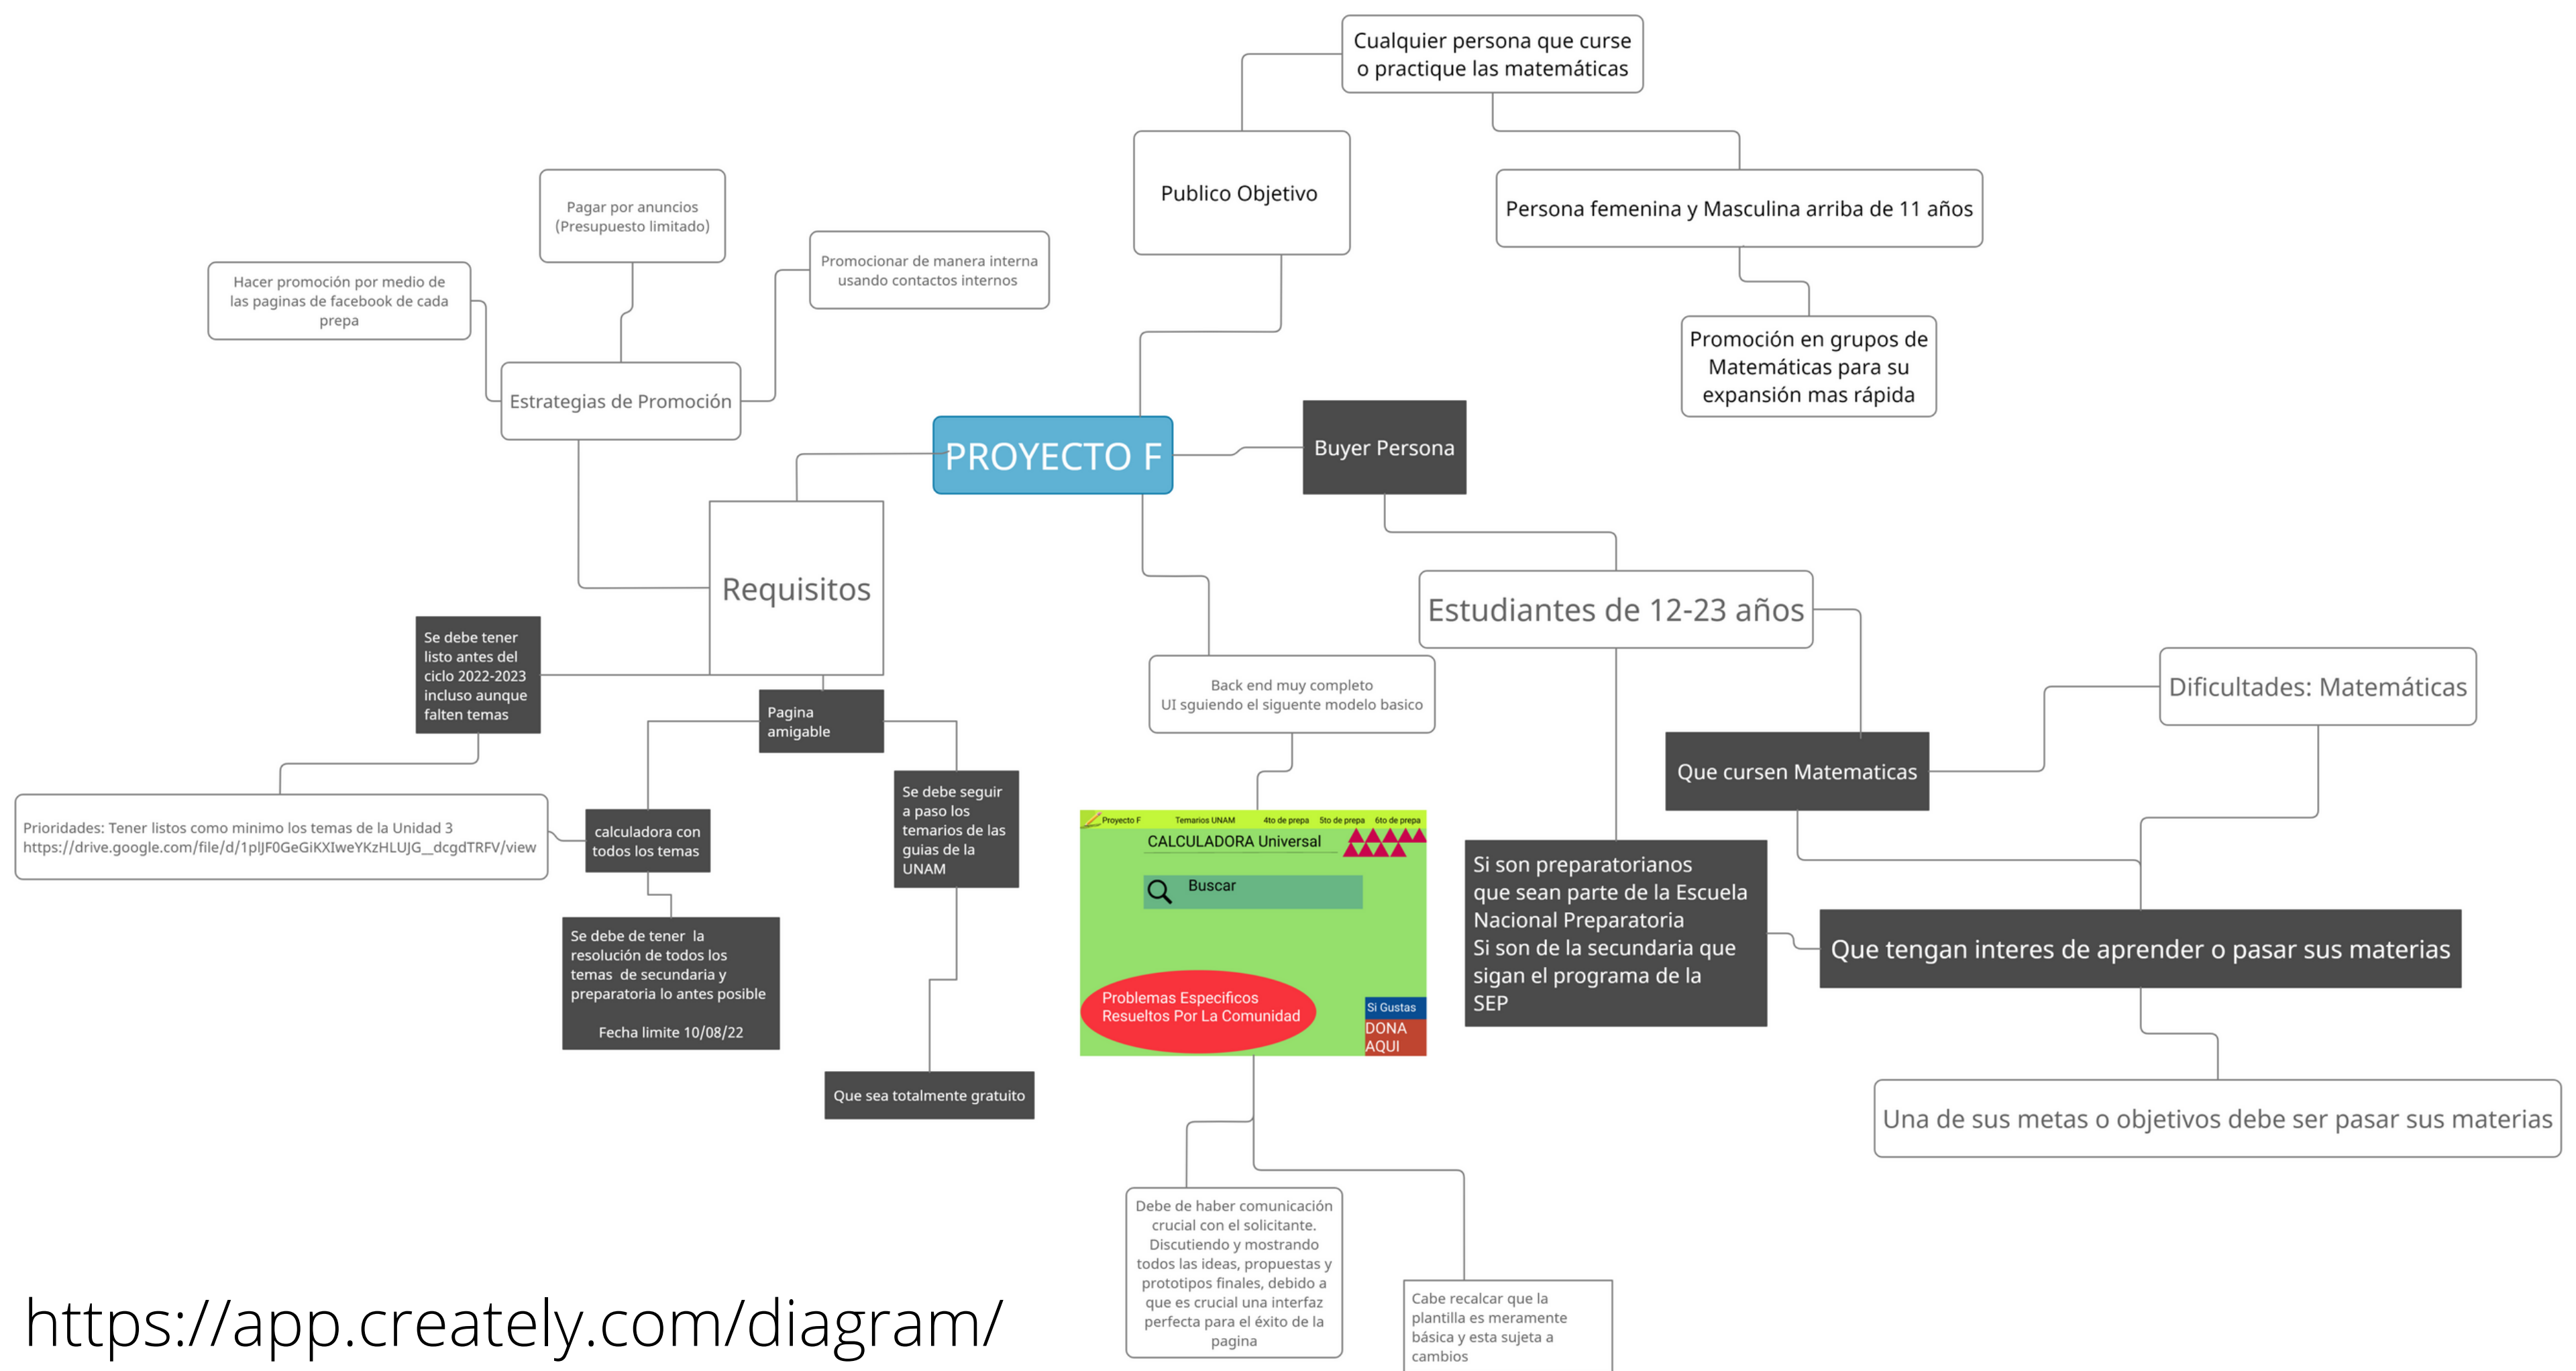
PROYECTO F

Publico Objetivo

Cualquier persona que curse o practique las matemáticas

Persona femenina y Masculina arriba de 11 años

Promoción en grupos de Matemáticas para su expansión mas rápida

Buyer Persona

Estudiantes de 12-23 años

Que cursen Matematicas

Dificultades: Matemáticas

Si son preparatorianos que sean parte de la Escuela Nacional Preparatoria
Si son de la secundaria que sigan el programa de la SEP

Que tengan interes de aprender o pasar sus materias

Una de sus metas o objetivos debe ser pasar sus materias

Estrategias de Promoción

Pagar por anuncios (Presupuesto limitado)

Hacer promoción por medio de las paginas de facebook de cada prepa

Promocionar de manera interna usando contactos internos

Requisitos

Se debe tener listo antes del ciclo 2022-2023 incluso aunque falten temas

Prioridades: Tener listos como minimo los temas de la Unidad 3
https://drive.google.com/file/d/1plJF0GeGiKXIweYKzHLUJG__dcgdTRFV/view

Pagina amigable

calculadora con todos los temas

Se debe de tener la resolución de todos los temas de secundaria y preparatoria lo antes posible

Fecha limite 10/08/22

Se debe seguir a paso los temarios de las guias de la UNAM

Que sea totalmente gratuito

Back end muy completo
UI sguiendo el siguente modelo basico

Proyecto F Temarios UNAM 4to de prepa 5to de prepa 6to de prepa
CALCULADORA Universal
Buscar
Problemas Especificos Resueltos Por La Comunidad
Si Gustas
DONA AQUI

Debe de haber comunicación crucial con el solicitante. Discutiendo y mostrando todos las ideas, propuestas y prototipos finales, debido a que es crucial una interfaz perfecta para el éxito de la pagina

Cabe recalcar que la plantilla es meramente básica y esta sujeta a cambios

https://app.creately.com/diagram/